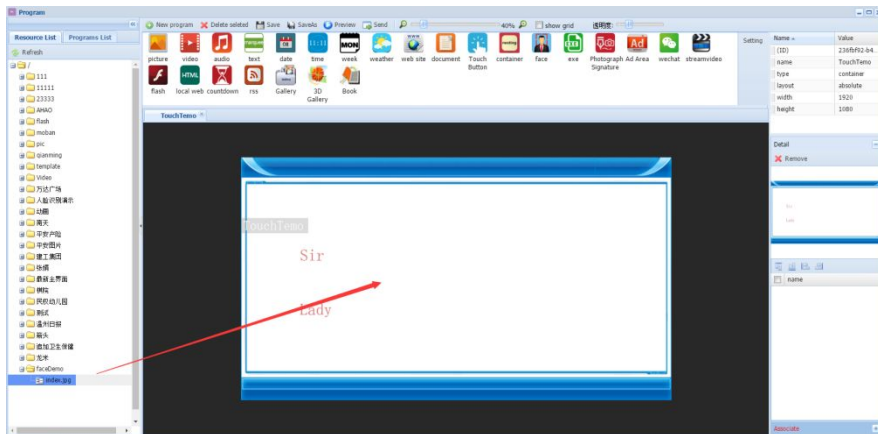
Program

Resource List | Programs List

Refresh

/
111
11111
23333
AHAO
flash
moban
pic
qianming
template
Video
万达广场
人脸识别演示
动画
南天
平安产险
平安图片
建工集团
铁塔
数据主界面
俐俐
民民幼儿园
测试
温州日报
藏头
德加卫生保健
龙术
faceDemo
index.jpg

New program | Delete selected | Save | SaveAs | Preview | Send | 40% | show grid | 透明度:

picture | video | audio | text | date | time | week | weather | web site | document | Touch Button | container | face | exe | Photograph Signature | Ad Area | wechat | streamvideo
flash | local web | countdown | rss | Gallery | 3D Gallery | Book

Setting

TouchTemo

TouchTemo

Sir

Lady

| Name | Value |
|---|---|
| (ID) | 236fbf92-b4... |
| name | TouchTemo |
| type | container |
| layout | absolute |
| width | 1920 |
| height | 1080 |

Detail

Remove

name

Associate